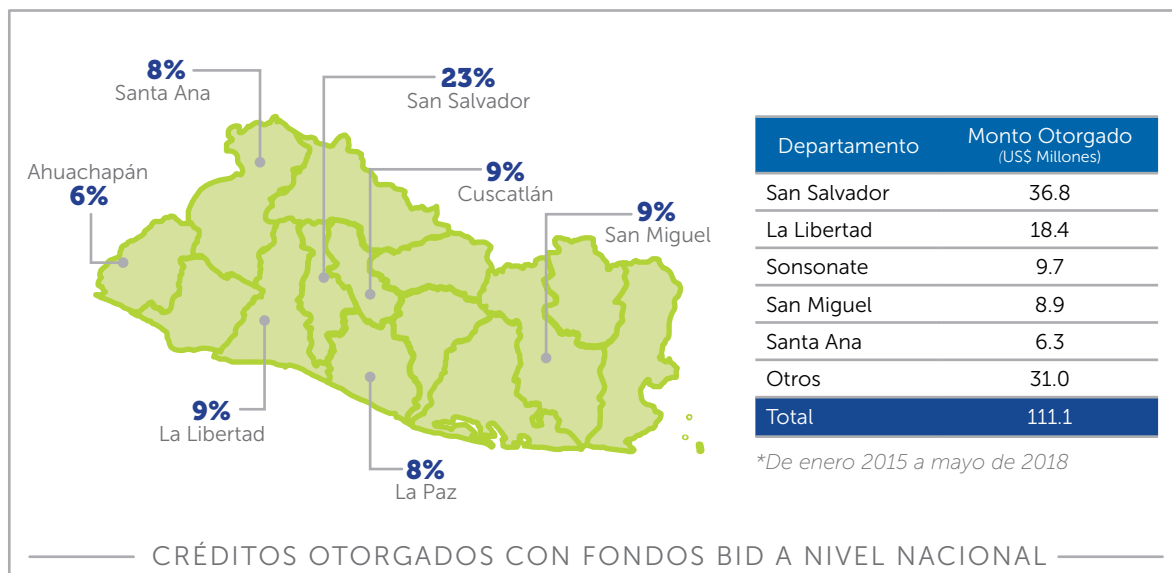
8%
Santa Ana

23%
San Salvador

Ahuachapán
6%

9%
Cuscatlán

9%
San Miguel

9%
La Libertad

8%
La Paz

| Departamento | Monto Otorgado (US$ Millones) |
|---|---|
| San Salvador | 36.8 |
| La Libertad | 18.4 |
| Sonsonate | 9.7 |
| San Miguel | 8.9 |
| Santa Ana | 6.3 |
| Otros | 31.0 |
| Total | 111.1 |

*De enero 2015 a mayo de 2018

CRÉDITOS OTORGADOS CON FONDOS BID A NIVEL NACIONAL